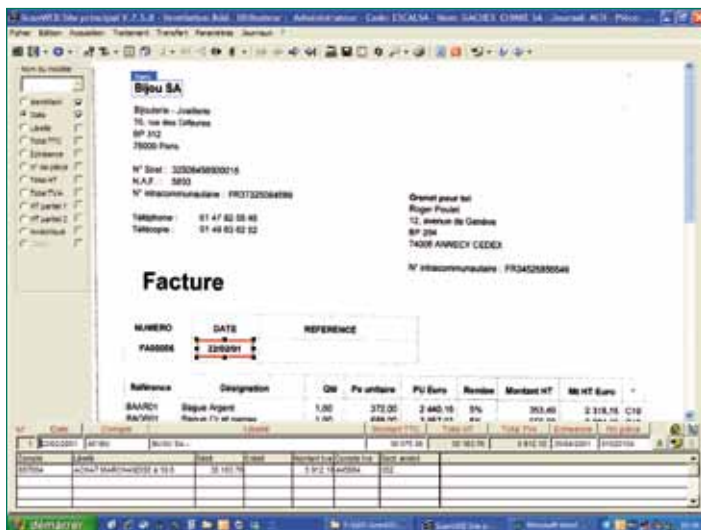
Bijou SA

Bijouterie - Joaillerie
70, rue des Orfevres
BP 312
75000 Paris

N° Siret : 32508456900016
N.A.F. : 5850
N° intracommunautaire : FR37325084569

Téléphone : 01 47 82 55 46
Télécopie : 01 49 83 62 52

Granat pour toi
Roger Poulet
12, avenue de Genève
BP 204
74000 ANNECY CEDEX

N° intracommunautaire : FR34525856546

Facture

| NUMERO | DATE | REFERENCE |
|---|---|---|
| FA00008 | 22/02/01 | |

| Référence | Désignation | Qté | Px unitaire | PU Euro | Remise | Montant HT | Mt HT Euro |
|---|---|---|---|---|---|---|---|
| BAARG1 | Bague Argent | 1,00 | 372,00 | 2 440,16 | 5% | 353,40 | 2 318,15 |

| Compte | Libellé | Débit | Crédit | Montant hors | Compte hors | Sect. analyt. |
|---|---|---|---|---|---|---|
| 607004 | ACHAT MARCHANDISE à 19,6 | 35 103,78 | | 5 912,18 | 445684 | 002 |

démarrer